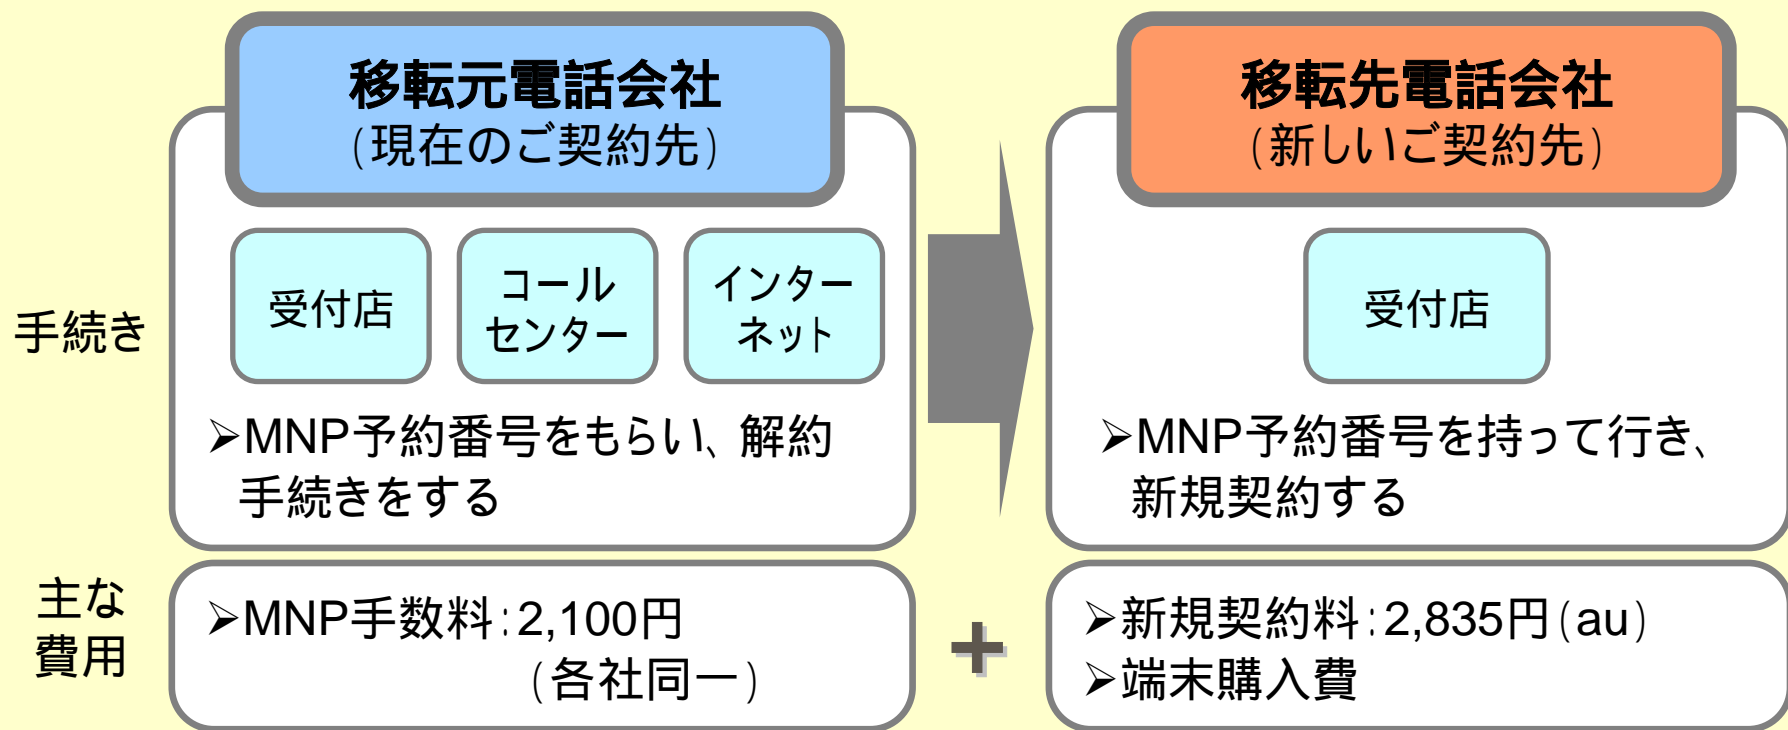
移転元電話会社
(現在のご契約先)

受付店

コール センター

インター ネット

手続き

➢MNP予約番号をもらい、解約手続きをする

移転先電話会社
(新しいご契約先)

受付店

➢MNP予約番号を持って行き、新規契約する

主な費用

➢MNP手数料:2,100円
(各社同一)

+

➢新規契約料:2,835円(au)
➢端末購入費